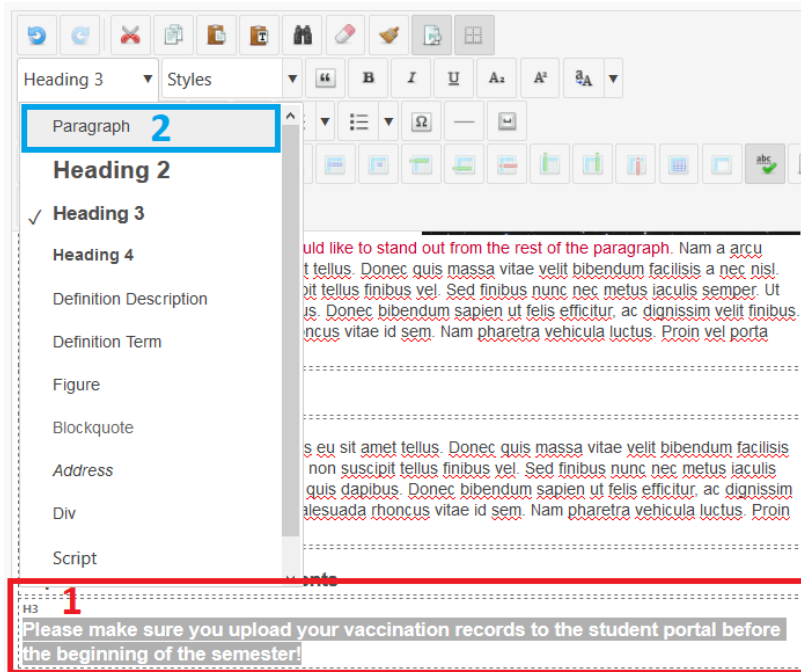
Heading 3
Styles
B
I
U
A₂
A²
ªA
Ω
Paragraph 2
Heading 2
✓ Heading 3
Heading 4
Definition Description
Definition Term
Figure
Blockquote
Address
Div
Script

uld like to stand out from the rest of the paragraph. Nam a arcu t tellus. Donec quis massa vitae velit bibendum facilisis a nec nisl. pit tellus finibus vel. Sed finibus nunc nec metus iaculis semper. Ut us. Donec bibendum sapien ut felis efficitur, ac dignissim velit finibus. ncus vitae id sem. Nam pharetra vehicula luctus. Proin vel porta

s eu sit amet tellus. Donec quis massa vitae velit bibendum facilisis non suscipit tellus finibus vel. Sed finibus nunc nec metus iaculis quis dapibus. Donec bibendum sapien ut felis efficitur, ac dignissim alesuada rhoncus vitae id sem. Nam pharetra vehicula luctus. Proin

nts

H3 1
Please make sure you upload your vaccination records to the student portal before the beginning of the semester!